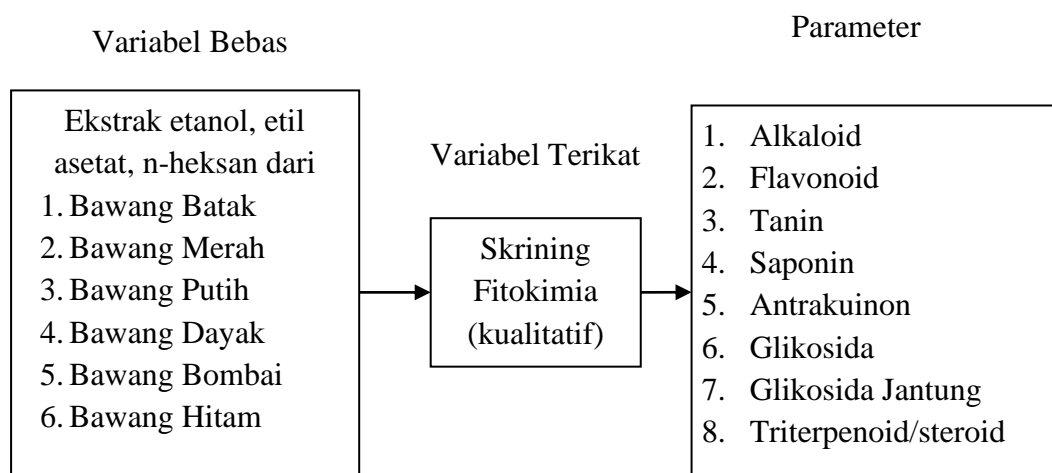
Variabel Bebas

Ekstrak etanol, etil asetat, n-heksan dari
1. Bawang Batak
2. Bawang Merah
3. Bawang Putih
4. Bawang Dayak
5. Bawang Bombai
6. Bawang Hitam

Variabel Terikat

Skrining Fitokimia (kualitatif)

Parameter

1. Alkaloid
2. Flavonoid
3. Tanin
4. Saponin
5. Antrakuinon
6. Glikosida
7. Glikosida Jantung
8. Triterpenoid/steroid